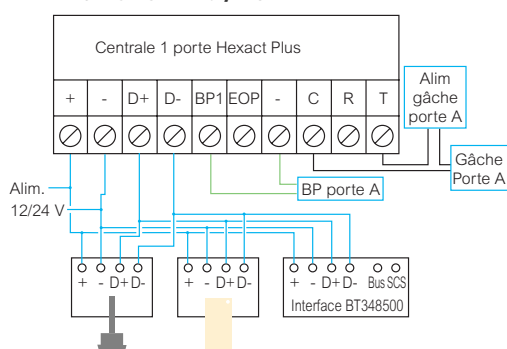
Centrale 1 porte Hexact Plus

| + | - | D+ | D- | BP1 | EOP | - | C | R | T |
|---|---|---|---|---|---|---|---|---|---|

Alim gâche porte A

Gâche Porte A

BP porte A

Alim. 12/24 V

+ - D+ D-

+ - D+ D-

+ - D+ D- Bus SCS

Interface BT348500